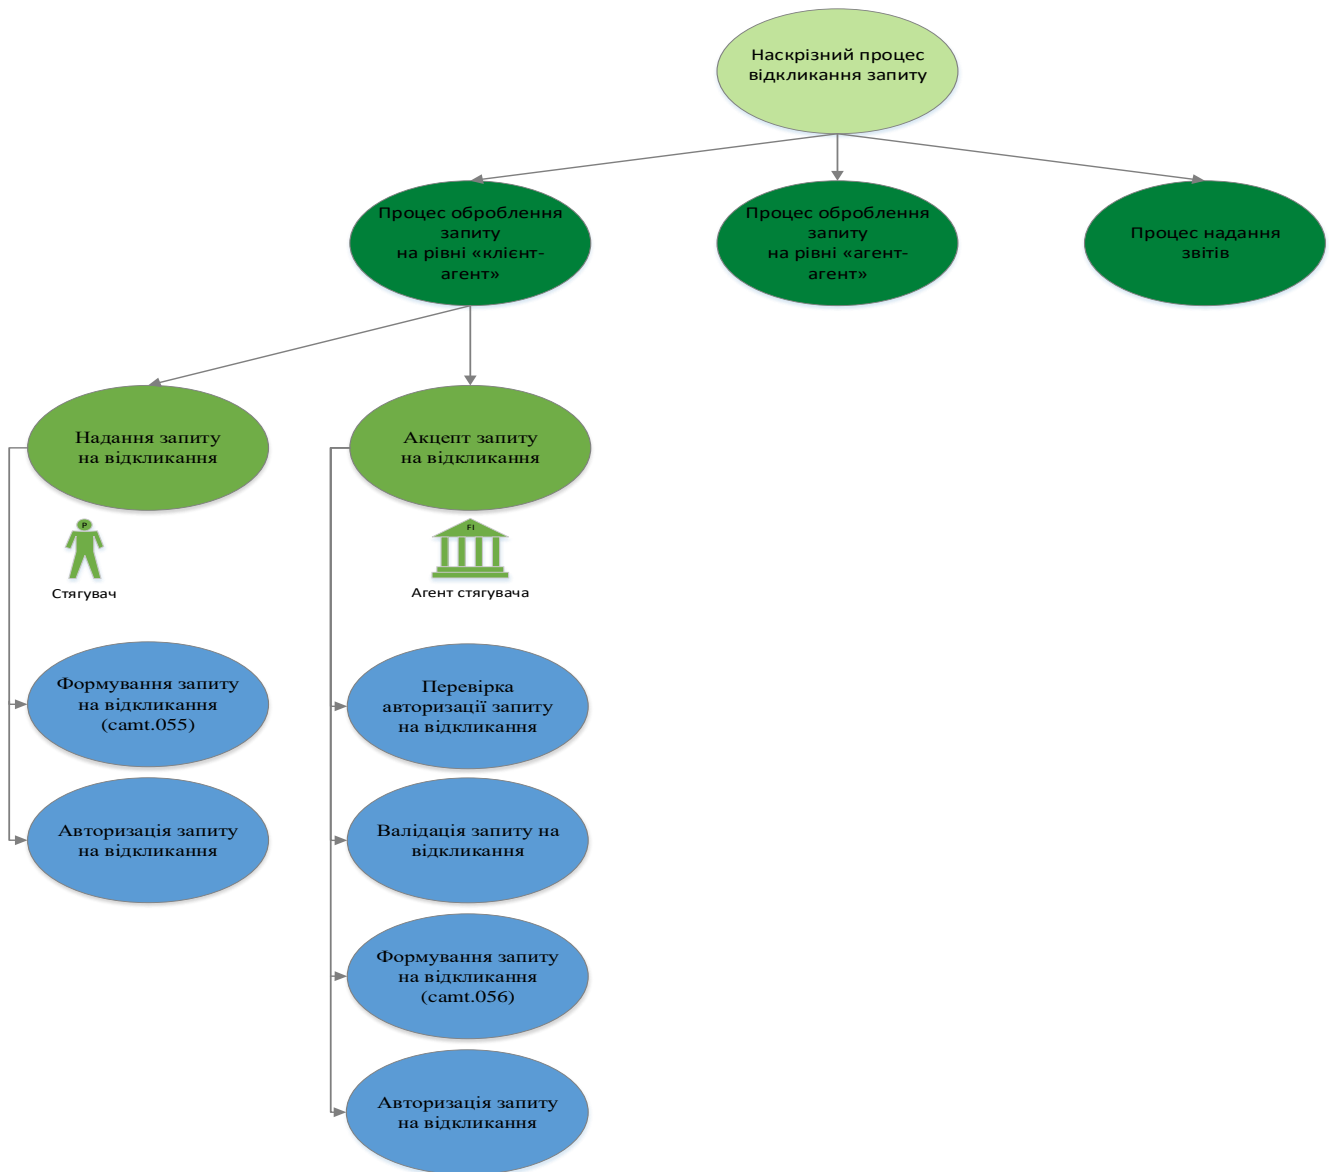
Наскрізний процес відкликання запиту

Процес оброблення запиту на рівні «клієнт-агент»

Процес оброблення запиту на рівні «агент-агент»

Процес надання звітів

Надання запиту на відкликання

Акцепт запиту на відкликання

P

Стягувач

FI

Агент стягувача

Формування запиту на відкликання (camt.055)

Авторизація запиту на відкликання

Перевірка авторизації запиту на відкликання

Валідація запиту на відкликання

Формування запиту на відкликання (camt.056)

Авторизація запиту на відкликання